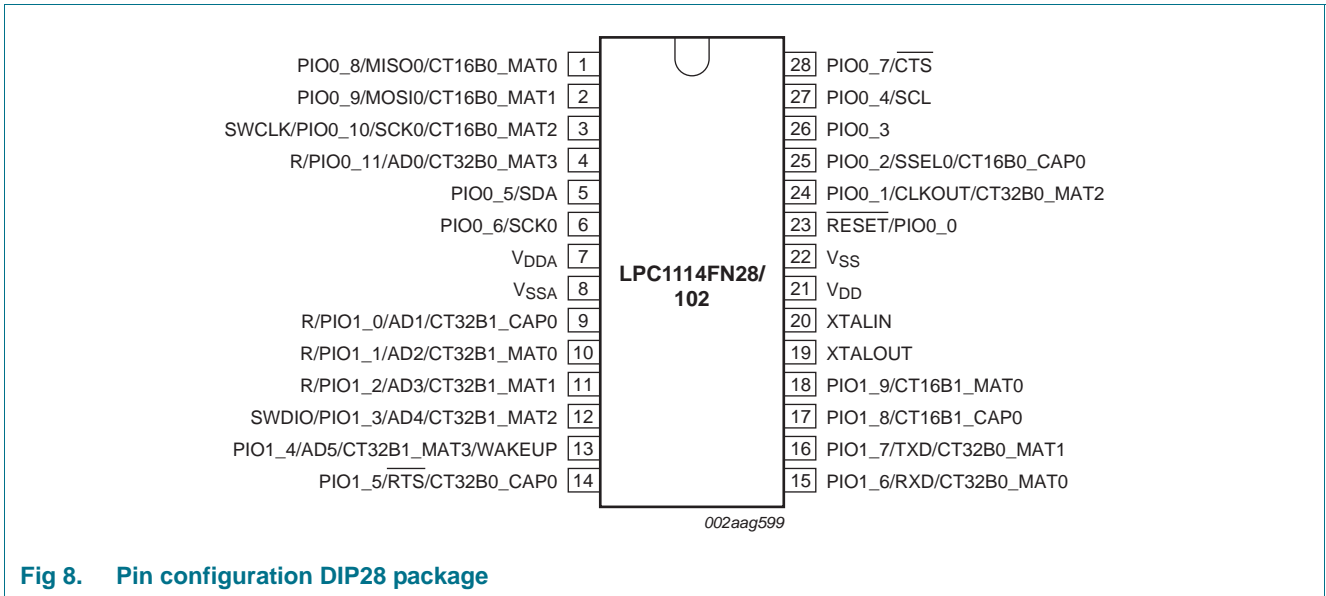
PIO0_8/MISO0/CT16B0_MAT0 1
PIO0_9/MOSI0/CT16B0_MAT1 2
SWCLK/PIO0_10/SCK0/CT16B0_MAT2 3
R/PIO0_11/AD0/CT32B0_MAT3 4
PIO0_5/SDA 5
PIO0_6/SCK0 6
$V_{DDA}$ 7
$V_{SSA}$ 8
R/PIO1_0/AD1/CT32B1_CAP0 9
R/PIO1_1/AD2/CT32B1_MAT0 10
R/PIO1_2/AD3/CT32B1_MAT1 11
SWDIO/PIO1_3/AD4/CT32B1_MAT2 12
PIO1_4/AD5/CT32B1_MAT3/WAKEUP 13
PIO1_5/$\overline{RTS}$/CT32B0_CAP0 14

LPC1114FN28/ 102

28 PIO0_7/$\overline{CTS}$
27 PIO0_4/SCL
26 PIO0_3
25 PIO0_2/SSEL0/CT16B0_CAP0
24 PIO0_1/CLKOUT/CT32B0_MAT2
23 $\overline{RESET}$/PIO0_0
22 $V_{SS}$
21 $V_{DD}$
20 XTALIN
19 XTALOUT
18 PIO1_9/CT16B1_MAT0
17 PIO1_8/CT16B1_CAP0
16 PIO1_7/TXD/CT32B0_MAT1
15 PIO1_6/RXD/CT32B0_MAT0

002aag599

Fig 8. Pin configuration DIP28 package